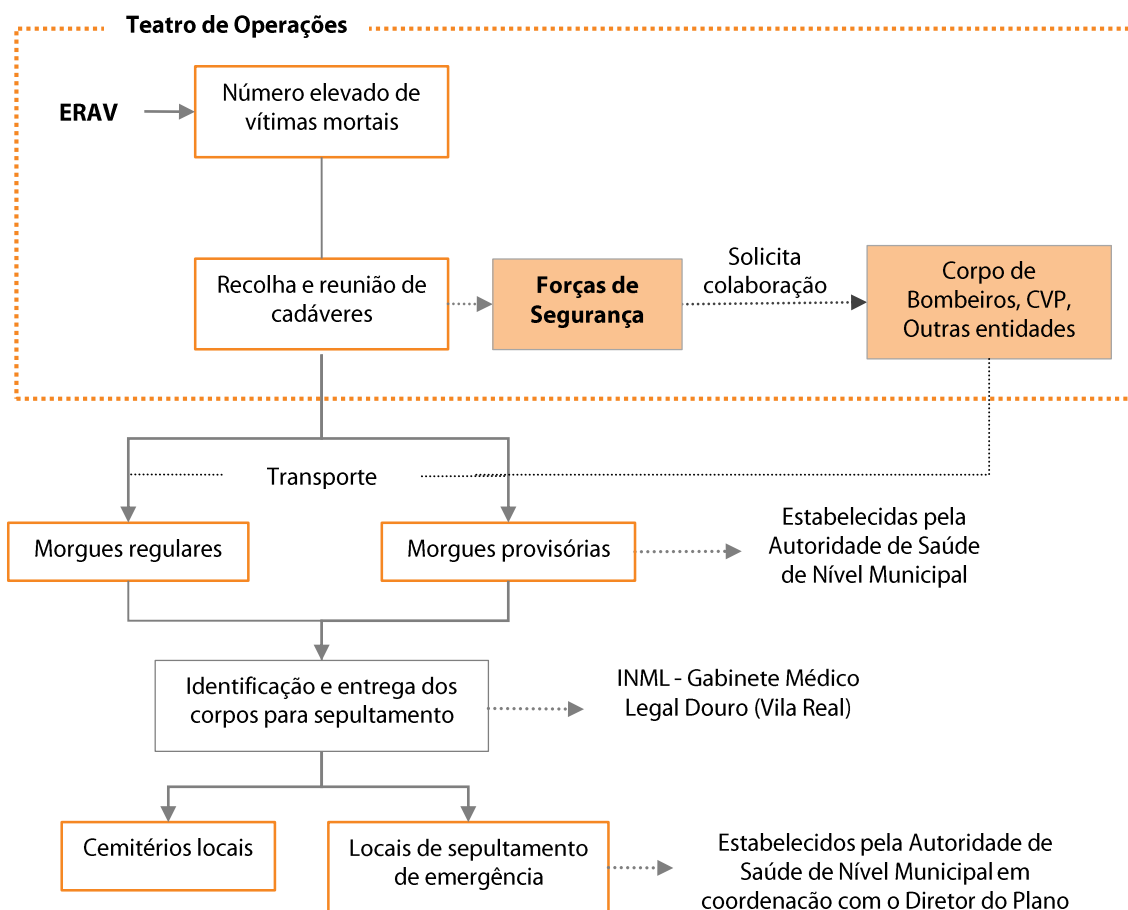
Teatro de Operações

ERAV

Número elevado de vítimas mortais

Recolha e reunião de cadáveres

Forças de Segurança

Solicita colaboração

Corpo de Bombeiros, CVP, Outras entidades

Transporte

Morgues regulares

Morgues provisórias

Estabelecidas pela Autoridade de Saúde de Nível Municipal

Identificação e entrega dos corpos para sepultamento

INML - Gabinete Médico Legal Douro (Vila Real)

Cemitérios locais

Locais de sepultamento de emergência

Estabelecidos pela Autoridade de Saúde de Nível Municipal em coordenação com o Diretor do Plano